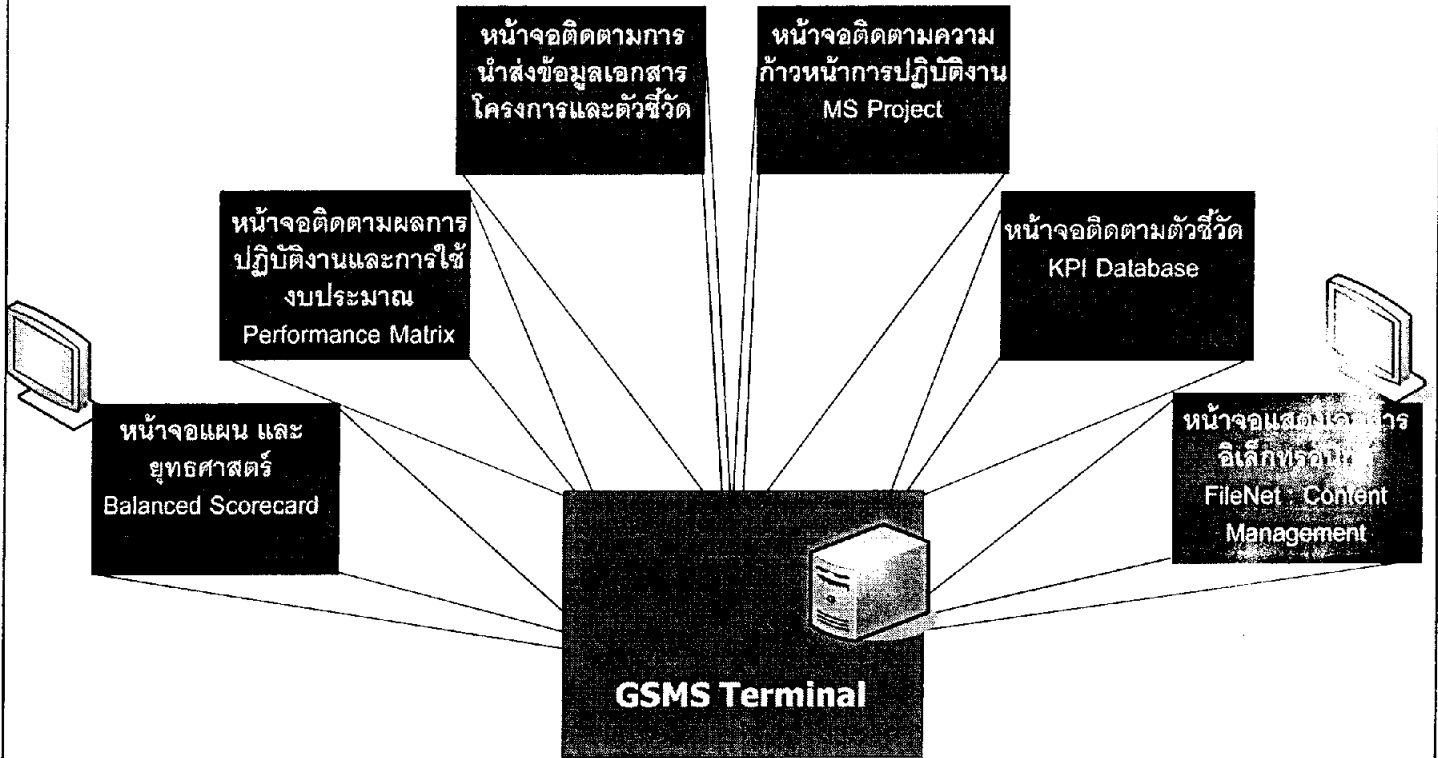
หน้าจอติดตามการนำส่งข้อมูลเอกสารโครงการและตัวชี้วัด

หน้าจอติดตามความก้าวหน้าการปฏิบัติงาน MS Project

หน้าจอติดตามผลการปฏิบัติงานและการใช้งบประมาณ Performance Matrix

หน้าจอติดตามตัวชี้วัด KPI Database

หน้าจอแผน และยุทธศาสตร์ Balanced Scorecard

หน้าจอแสดงเอกสารอิเล็กทรอนิกส์ FileNet : Content Management

GSMS Terminal